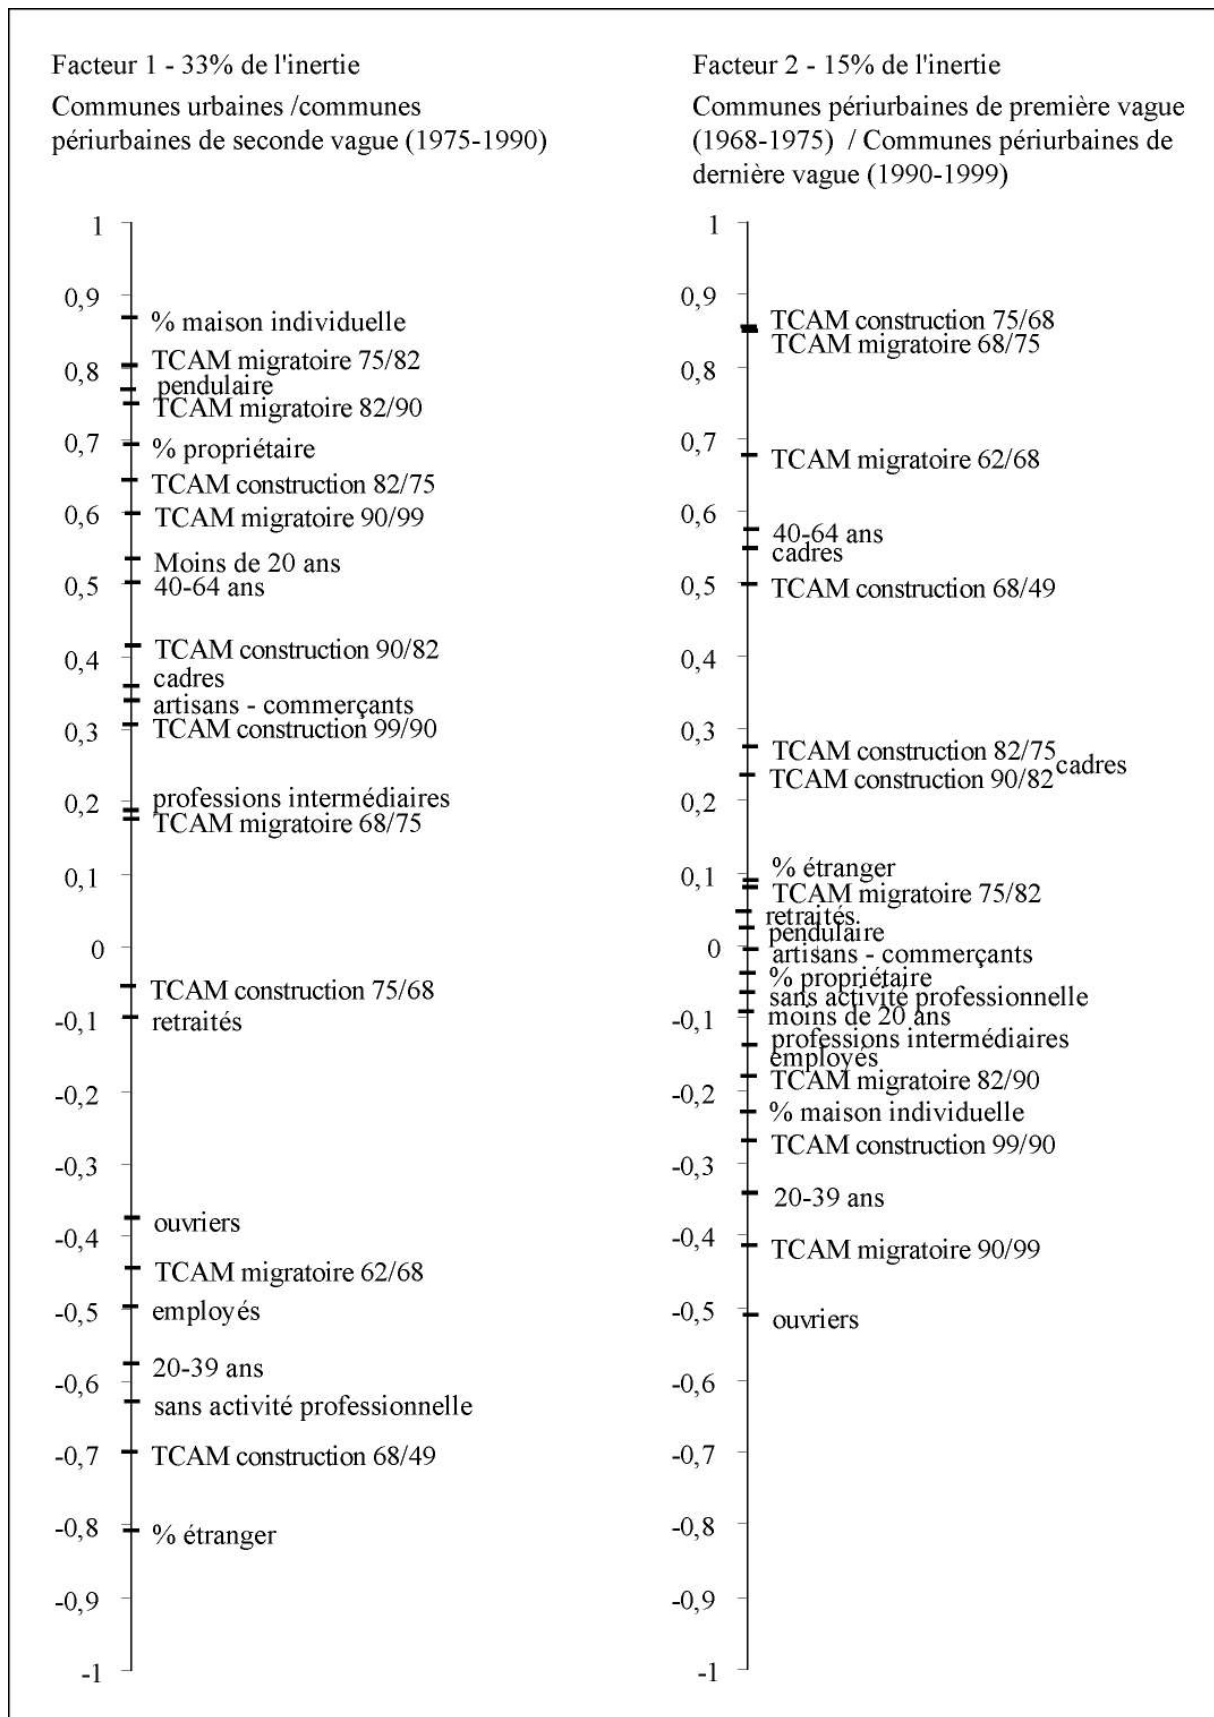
Facteur 1 - 33% de l'inertie

Communes urbaines /communes périurbaines de seconde vague (1975-1990)

1
0,9
% maison individuelle
TCAM migratoire 75/82
0,8
pendulaire
TCAM migratoire 82/90
0,7
% propriétaire
TCAM construction 82/75
0,6
TCAM migratoire 90/99
Moins de 20 ans
0,5
40-64 ans
TCAM construction 90/82
0,4
cadres
artisans - commerçants
0,3
TCAM construction 99/90
professions intermédiaires
0,2
TCAM migratoire 68/75
0,1
0
TCAM construction 75/68
-0,1
retraités
-0,2
-0,3
ouvriers
-0,4
TCAM migratoire 62/68
-0,5
employés
20-39 ans
-0,6
sans activité professionnelle
-0,7
TCAM construction 68/49
-0,8
% étranger
-0,9
-1

Facteur 2 - 15% de l'inertie

Communes périurbaines de première vague (1968-1975) / Communes périurbaines de dernière vague (1990-1999)

1
0,9
TCAM construction 75/68
TCAM migratoire 68/75
0,8
0,7
TCAM migratoire 62/68
0,6
40-64 ans
cadres
0,5
TCAM construction 68/49
0,4
0,3
TCAM construction 82/75
cadres
0,2
TCAM construction 90/82
% étranger
0,1
TCAM migratoire 75/82
retraités
pendulaire
0
artisans - commerçants
% propriétaire
sans activité professionnelle
-0,1
moins de 20 ans
professions intermédiaires
employés
TCAM migratoire 82/90
-0,2
% maison individuelle
TCAM construction 99/90
-0,3
20-39 ans
-0,4
TCAM migratoire 90/99
-0,5
ouvriers
-0,6
-0,7
-0,8
-0,9
-1